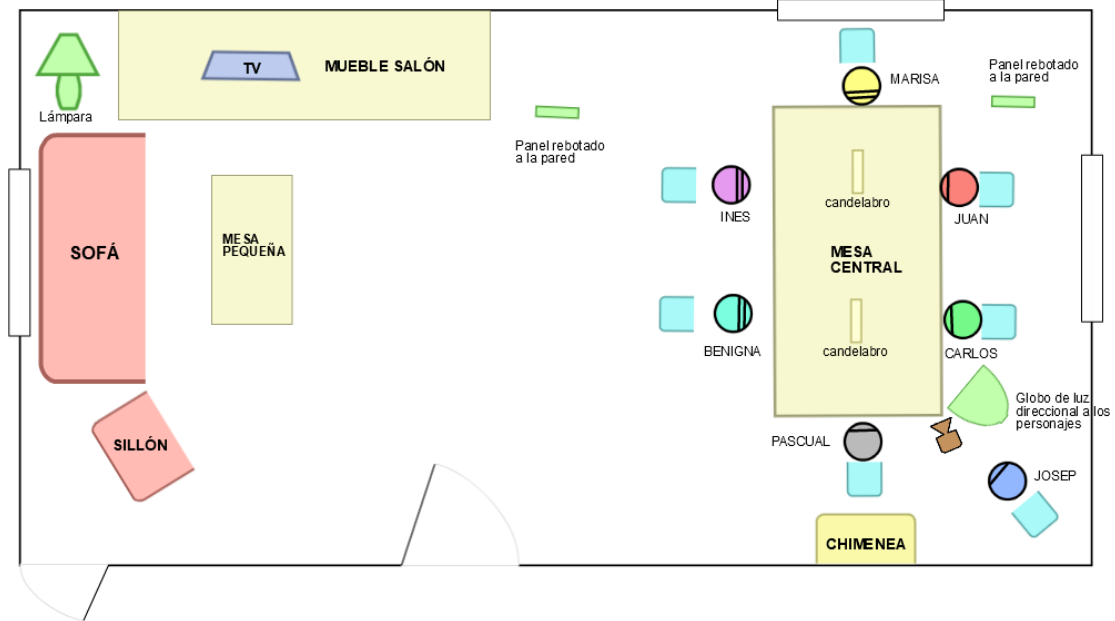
Lámpara

TV

MUEBLE SALÓN

Panel rebotado a la pared

MARISA

Panel rebotado a la pared

SOFÁ

MESA PEQUEÑA

INES

candelabro

JUAN

MESA CENTRAL

BENIGNA

candelabro

CARLOS

Globo de luz direccional a los personajes

SILLÓN

PASCUAL

JOSEP

CHIMENEA